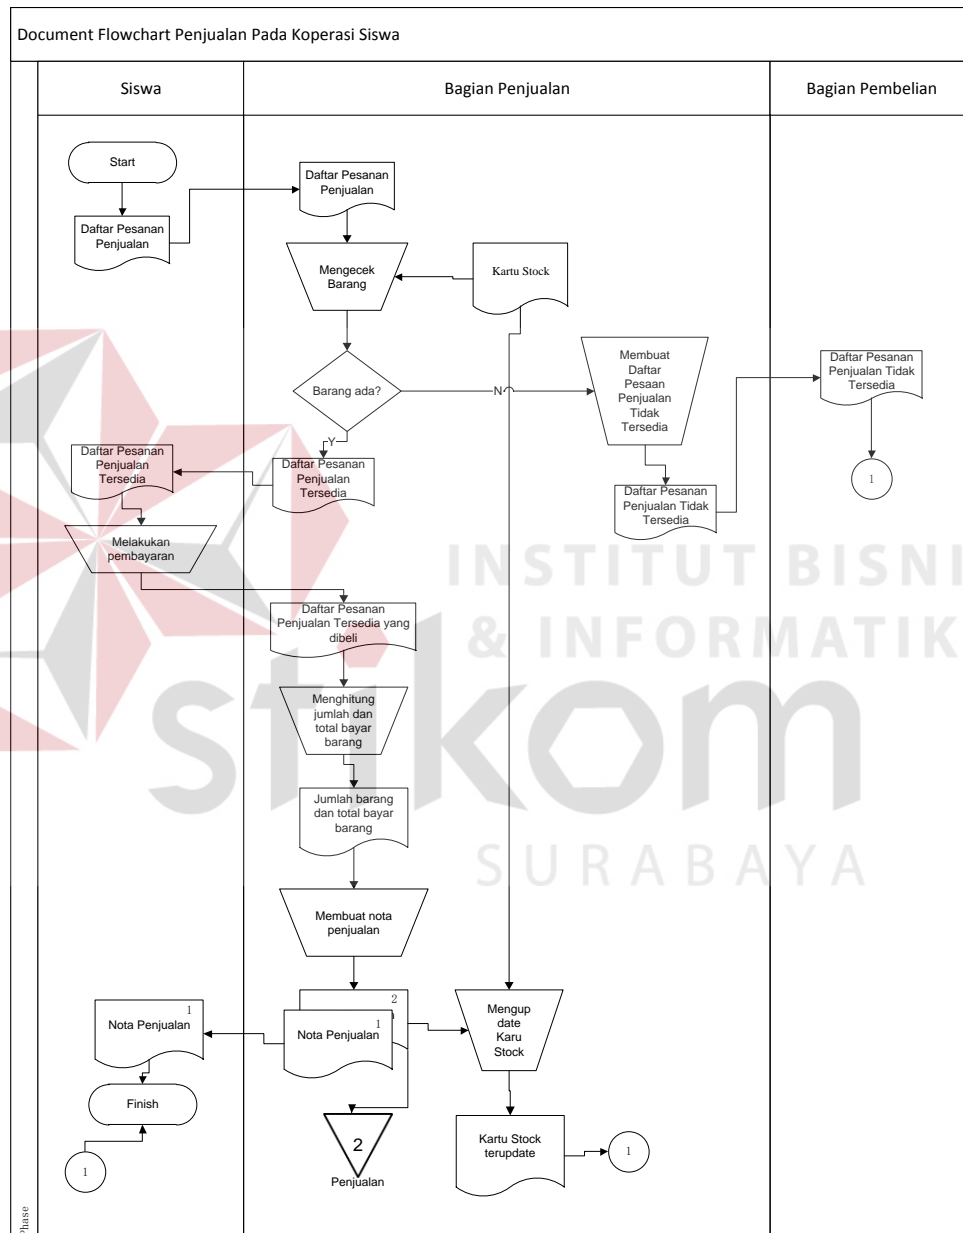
Document Flowchart Penjualan Pada Koperasi Siswa

Siswa

Bagian Penjualan

Bagian Pembelian

Start

Daftar Pesanan Penjualan

Daftar Pesanan Penjualan

Mengecek Barang

Kartu Stock

Barang ada?

N

Membuat Daftar Pesaan Penjualan Tidak Tersedia

Daftar Pesanan Penjualan Tidak Tersedia

Y

Daftar Pesanan Penjualan Tersedia

Daftar Pesanan Penjualan Tersedia

Daftar Pesanan Penjualan Tidak Tersedia

1

Melakukan pembayaran

Daftar Pesanan Penjualan Tersedia yang dibeli

Menghitung jumlah dan total bayar barang

Jumlah barang dan total bayar barang

Membuat nota penjualan

2

1

Nota Penjualan

1

Nota Penjualan

Mengup date Karu Stock

Finish

2

Penjualan

Kartu Stock terupdate

1

1

INSTITUT BISNIS & INFORMATIKA

stikom

SURABAYA

Phase